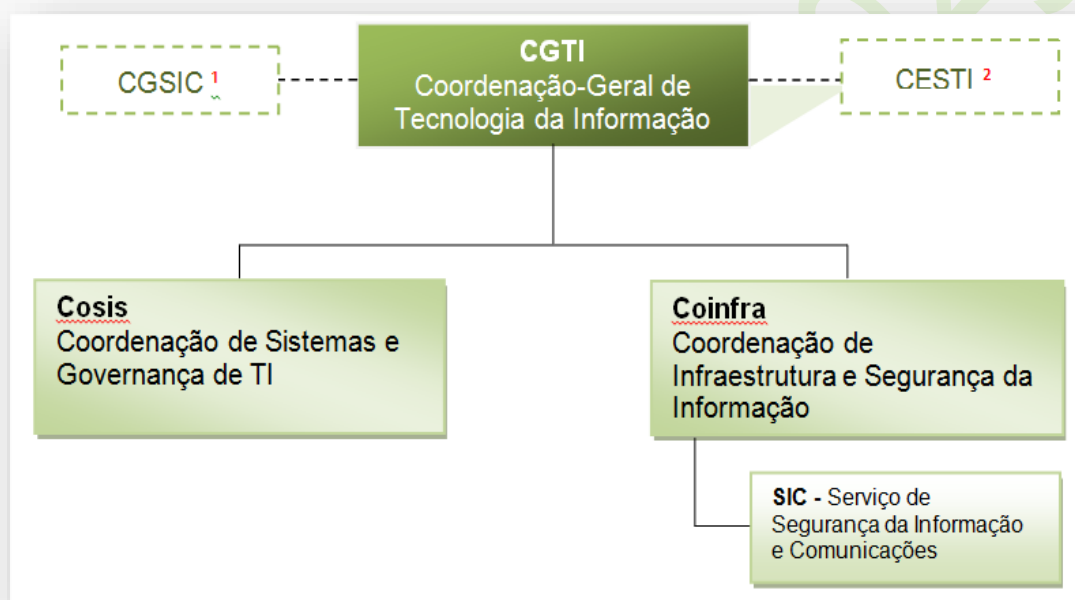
CGSIC $^1$

CGTI
Coordenação-Geral de Tecnologia da Informação

CESTI $^2$

Cosis
Coordenação de Sistemas e Governança de TI

Coinfra
Coordenação de Infraestrutura e Segurança da Informação

SIC - Serviço de Segurança da Informação e Comunicações